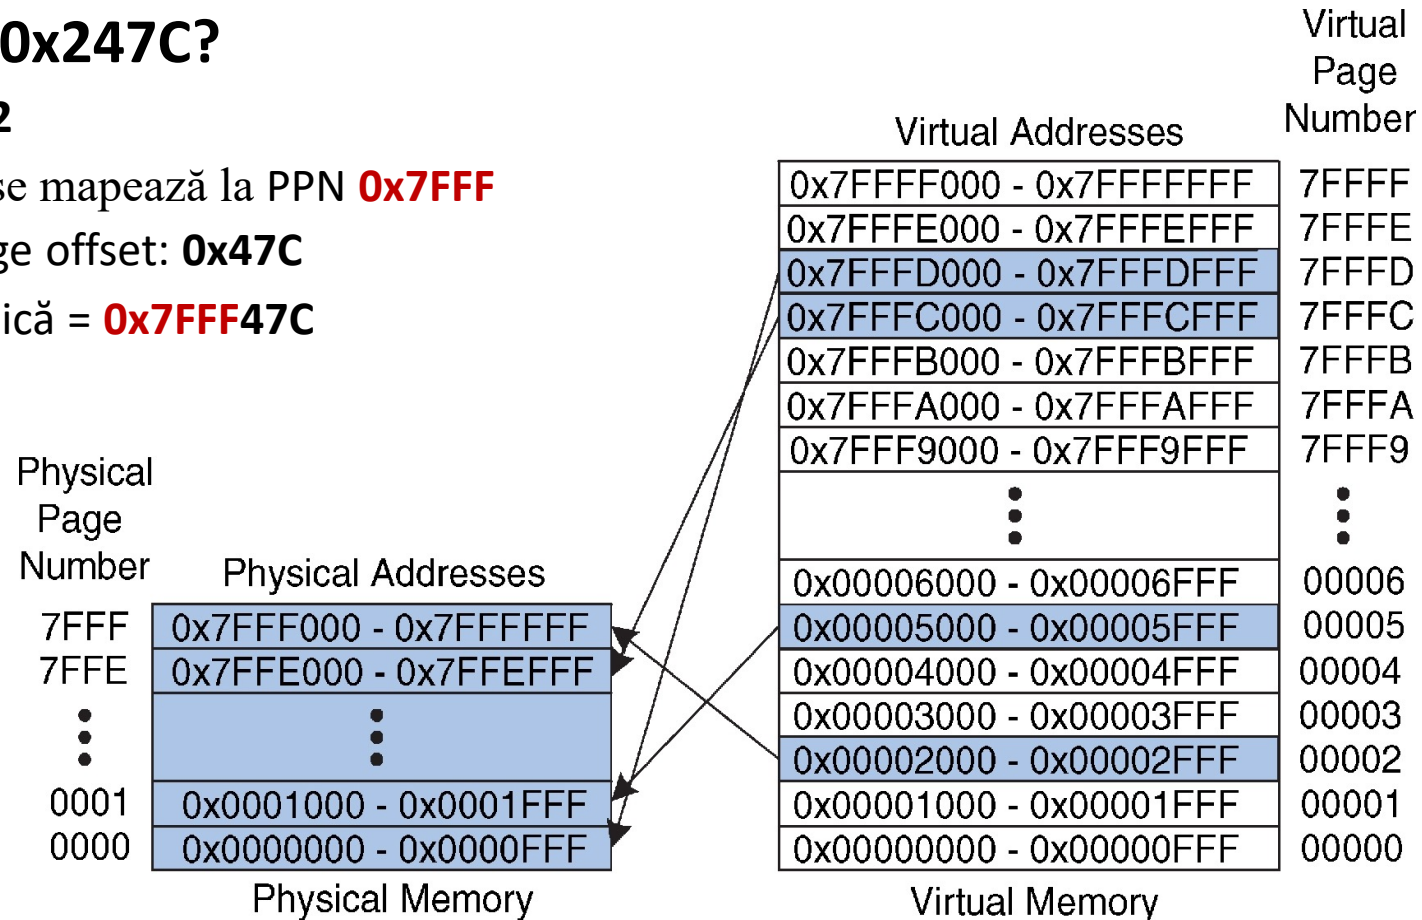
0x247C?

2

se mapează la PPN 0x7FFF

ge offset: 0x47C

ică = 0x7FFF47C

Virtual Page Number

Virtual Addresses

| Virtual Addresses | Virtual Page Number |
|---|---|
| 0x7FFFF000 - 0x7FFFFFFF | 7FFFF |
| 0x7FFFE000 - 0x7FFFEFFF | 7FFFE |
| 0x7FFFD000 - 0x7FFFDFFF | 7FFFD |
| 0x7FFFC000 - 0x7FFFCFFF | 7FFFC |
| 0x7FFFB000 - 0x7FFFBFFF | 7FFFB |
| 0x7FFFA000 - 0x7FFFAFFF | 7FFFA |
| 0x7FFF9000 - 0x7FFF9FFF | 7FFF9 |
| ⋮ | ⋮ |
| 0x00006000 - 0x00006FFF | 00006 |
| 0x00005000 - 0x00005FFF | 00005 |
| 0x00004000 - 0x00004FFF | 00004 |
| 0x00003000 - 0x00003FFF | 00003 |
| 0x00002000 - 0x00002FFF | 00002 |
| 0x00001000 - 0x00001FFF | 00001 |
| 0x00000000 - 0x00000FFF | 00000 |

Virtual Memory

Physical Page Number

Physical Addresses

| Physical Page Number | Physical Addresses |
|---|---|
| 7FFF | 0x7FFF000 - 0x7FFFFFF |
| 7FFE | 0x7FFE000 - 0x7FFEFFF |
| ⋮ | ⋮ |
| 0001 | 0x0001000 - 0x0001FFF |
| 0000 | 0x0000000 - 0x0000FFF |

Physical Memory